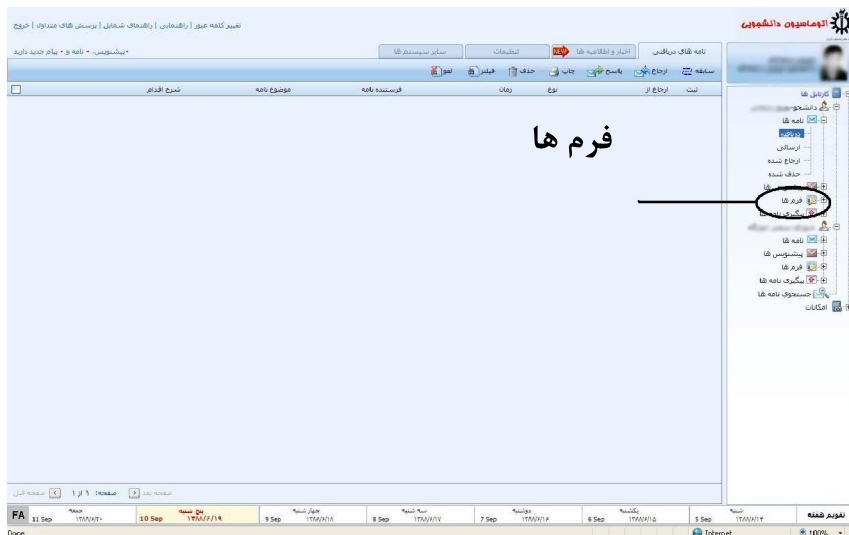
اتوماسیون دانشجویی

تغییر کلمه عبور | راهنمایی | راهنمای شمایل | پرسش های متداول | خروج

•پیشنویس: • نامه و • پیام جدید دارید

نامه های دریافتی | اخبار و اطلاعیه ها NEW | تنظیمات | سایر سیستم ها

سابقه | ارجاع | پاسخ | چاپ | حذف | فیلتر | لغو

ثبت | ارجاع از | نوع | زمان | فرستنده نامه | موضوع نامه | شرح اقدام

کارتابل ها
دانشجو
نامه ها
دریافتی
ارسالی
ارجاع شده
حذف شده
پیشنویس ها
فرم ها
پیگیری نامه ها
نامه ها
پیشنویس ها
فرم ها
پیگیری نامه ها
جستجوی نامه ها
امکانات

فرم ها

صفحه بعد | صفحه: ۱ از ۱ | صفحه قبل

تقویم هفته

| شنبه ۱۳۸۸/۶/۱۴ 5 Sep | یکشنبه ۱۳۸۸/۶/۱۵ 6 Sep | دوشنبه ۱۳۸۸/۶/۱۶ 7 Sep | سه شنبه ۱۳۸۸/۶/۱۷ 8 Sep | چهار شنبه ۱۳۸۸/۶/۱۸ 9 Sep | پنج شنبه ۱۳۸۸/۶/۱۹ 10 Sep | جمعه ۱۳۸۸/۶/۲۰ 11 Sep | FA |
|---|---|---|---|---|---|---|---|

Done
Internet
100%